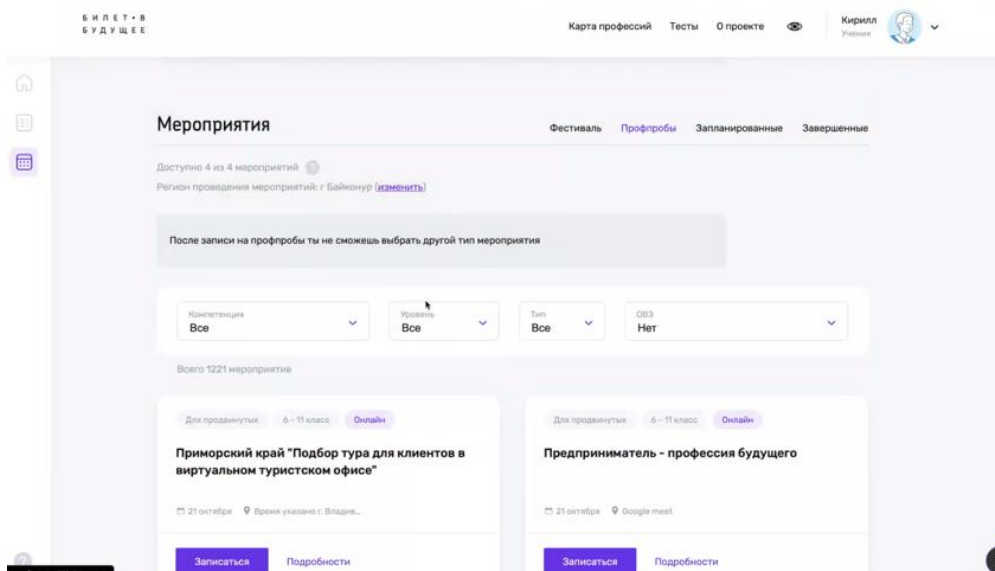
БИЛЕТ•В БУДУЩЕЕ

Карта профессий Тесты О проекте Кирилл Ученик

Мероприятия

Фестиваль Профпробы Запланированные Завершенные

Доступно 4 из 4 мероприятий
Регион проведения мероприятий: г Байконур (изменить)

После записи на профпробы ты не сможешь выбрать другой тип мероприятия

Компетенция
Все

Уровень
Все

Тип
Все

ОВЗ
Нет

Всего 1221 мероприятие

Для продвинутых 6 - 11 класс Онлайн

Приморский край "Подбор тура для клиентов в виртуальном туристском офисе"

21 октября Время указано г. Владив...

Записаться Подробности

Для продвинутых 6 - 11 класс Онлайн

Предприниматель - профессия будущего

21 октября Google meet

Записаться Подробности